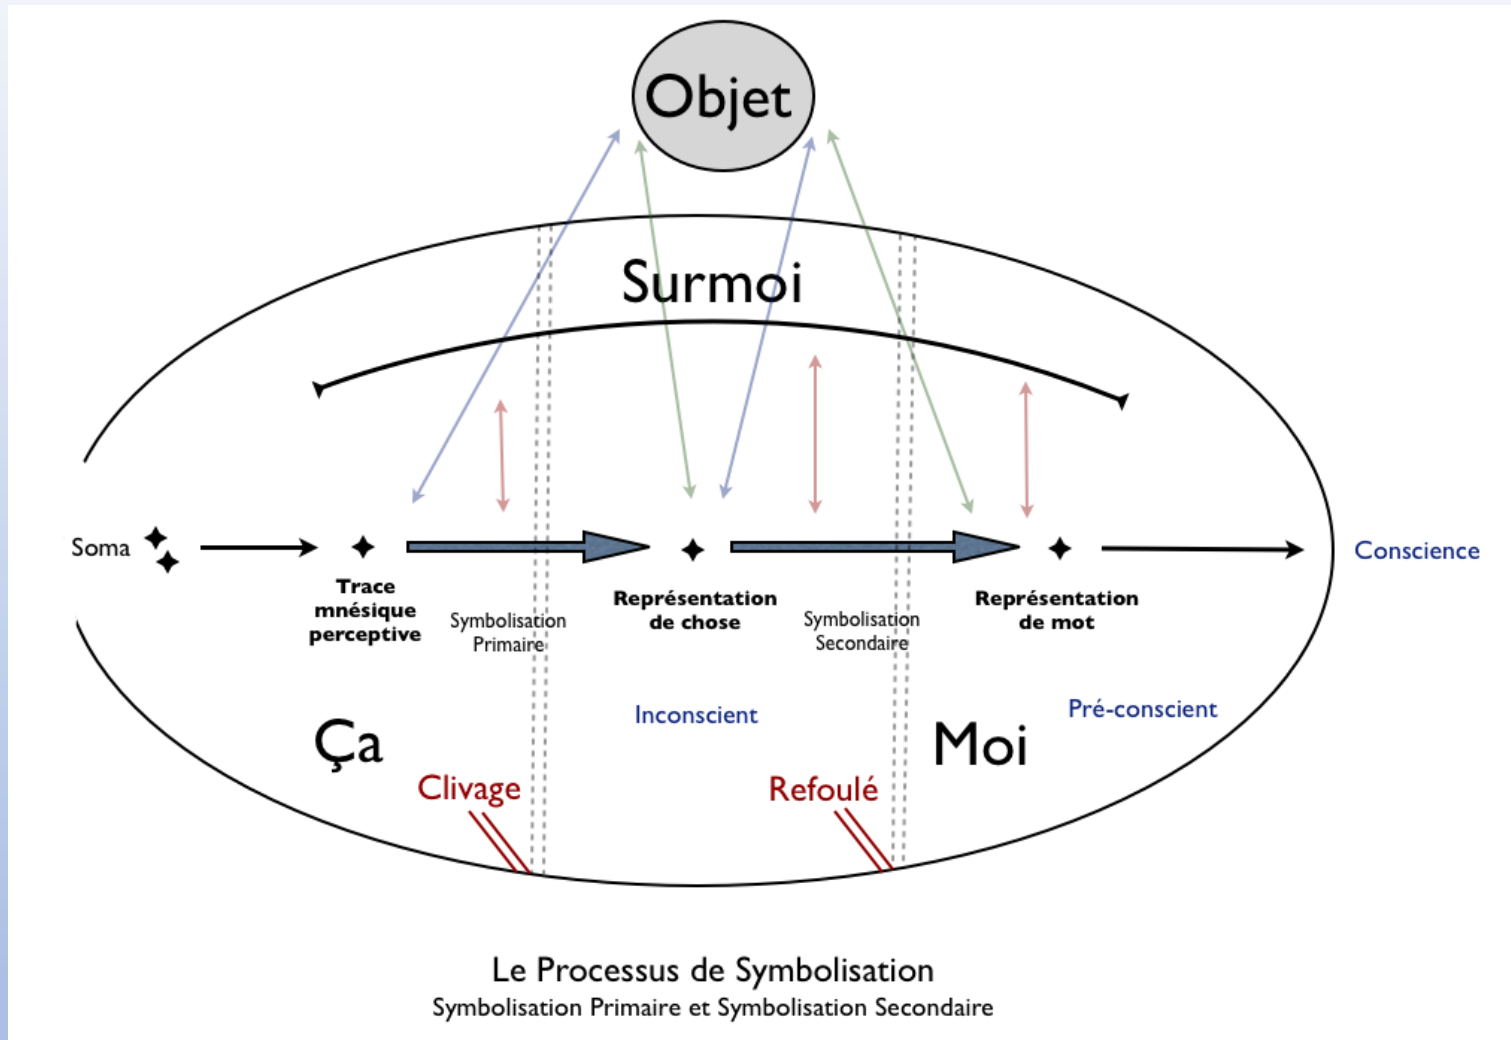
Objet

Surmoi

Soma

Trace mnésique perceptive

Symbolisation Primaire

Représentation de chose

Symbolisation Secondaire

Représentation de mot

Conscience

Inconscient

Pré-conscient

Ça

Moi

Clivage

Refoulé

Le Processus de Symbolisation
Symbolisation Primaire et Symbolisation Secondaire